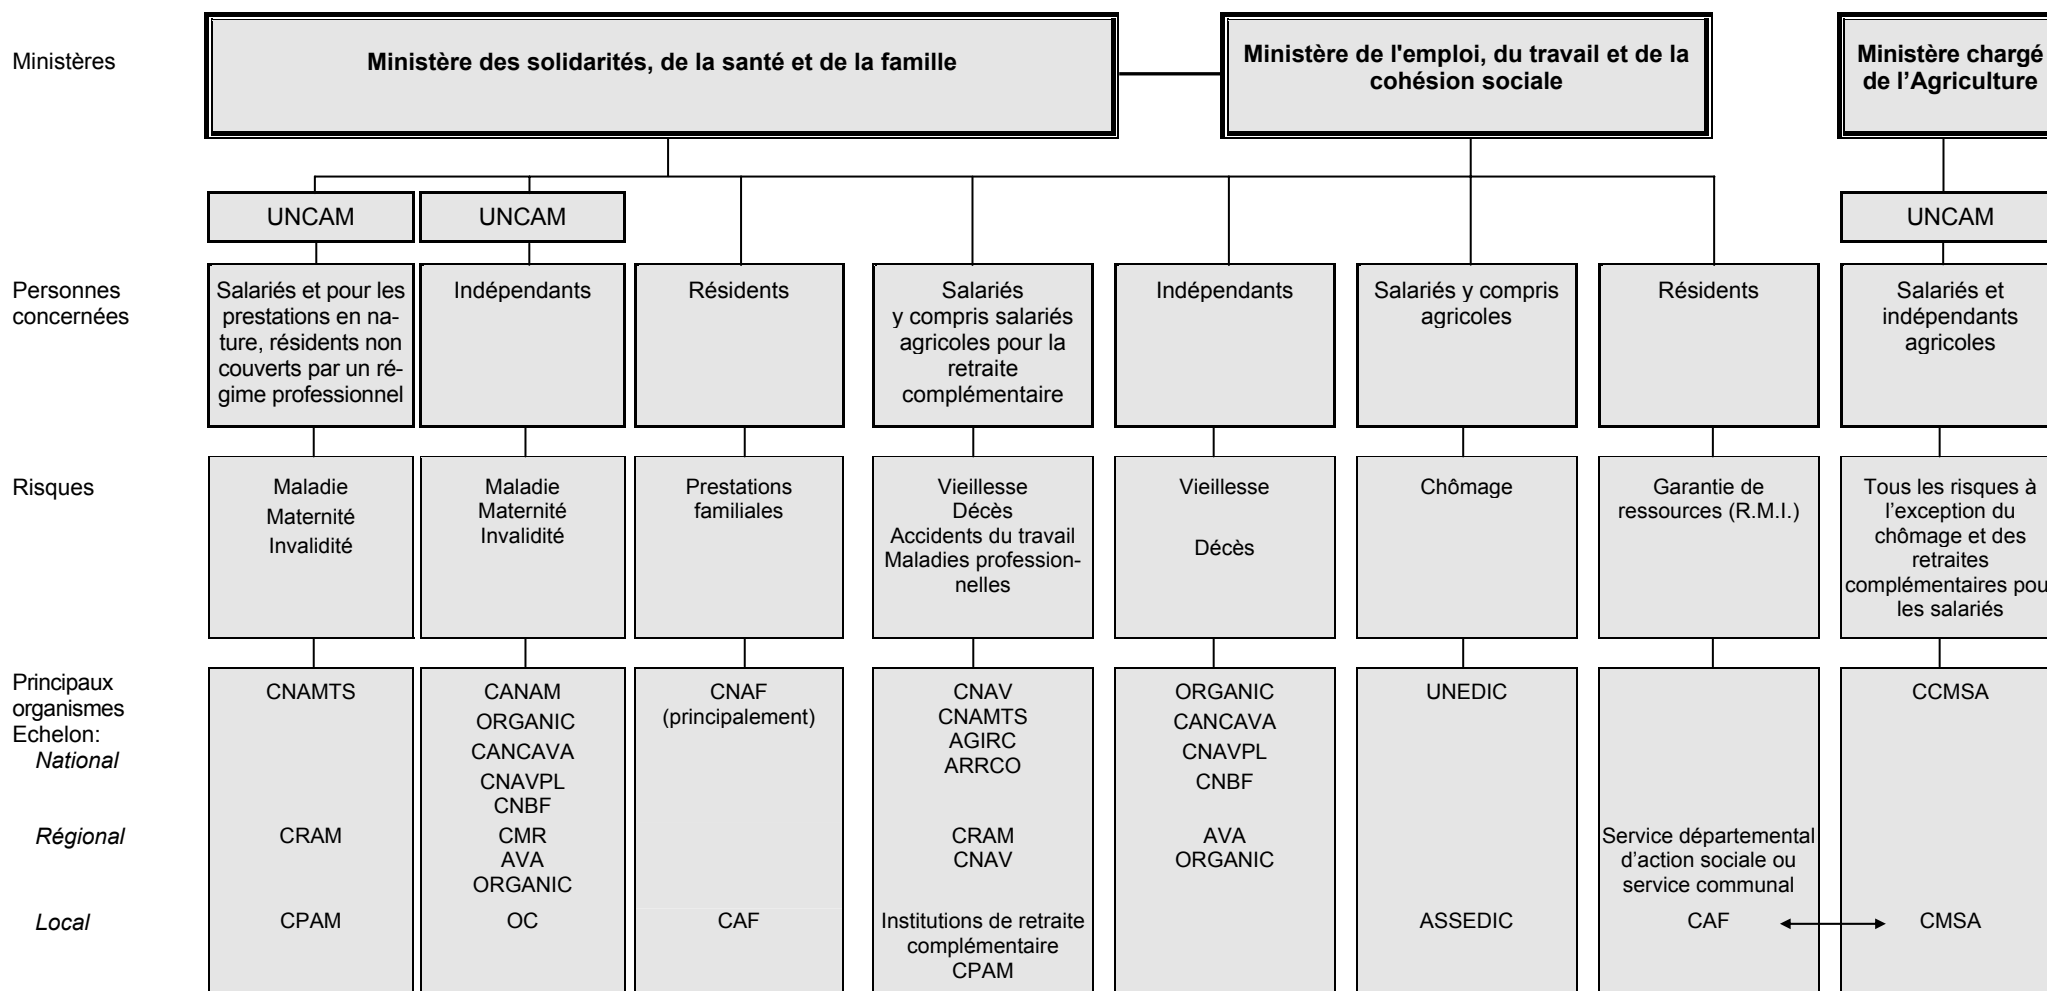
Ministères

Ministère des solidarités, de la santé et de la famille

Ministère de l'emploi, du travail et de la cohésion sociale

Ministère chargé de l'Agriculture

UNCAM

UNCAM

UNCAM

Personnes concernées

Salariés et pour les prestations en nature, résidents non couverts par un régime professionnel

Indépendants

Résidents

Salariés y compris salariés agricoles pour la retraite complémentaire

Indépendants

Salariés y compris agricoles

Résidents

Salariés et indépendants agricoles

Risques

Maladie Maternité Invalidité

Maladie Maternité Invalidité

Prestations familiales

Vieillesse Décès Accidents du travail Maladies professionnelles

Vieillesse Décès

Chômage

Garantie de ressources (R.M.I.)

Tous les risques à l'exception du chômage et des retraites complémentaires pou les salariés

Principaux organismes Echelon:
National

CNAMTS

CANAM ORGANIC CANCAVA CNAVPL CNBF

CNAF (principalement)

CNAV CNAMTS AGIRC ARRCO

ORGANIC CANCAVA CNAVPL CNBF

UNEDIC

CCMSA

Régional

CRAM

CMR AVA ORGANIC

CRAM CNAV

AVA ORGANIC

Service départemental d'action sociale ou service communal

Local

CPAM

OC

CAF

Institutions de retraite complémentaire CPAM

ASSEDIC

CAF

CMSA